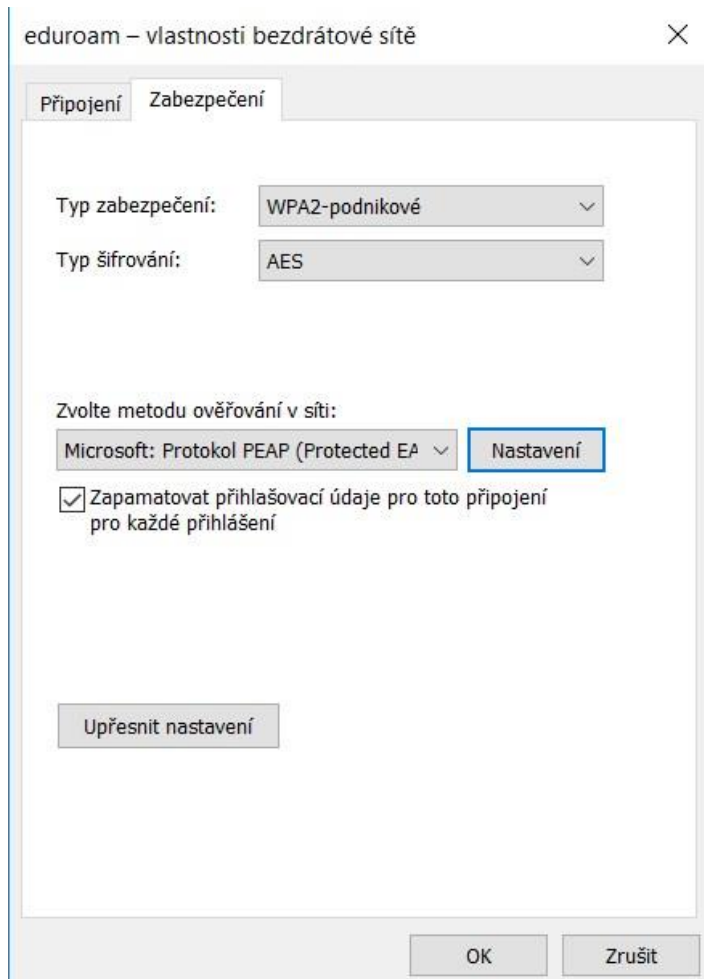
eduroam – vlastnosti bezdrátové sítě

Připojení Zabezpečení

Typ zabezpečení: WPA2-podnikové

Typ šifrování: AES

Zvolte metodu ověřování v síti:

Microsoft: Protokol PEAP (Protected EA

Nastavení

Zapamatovat přihlašovací údaje pro toto připojení pro každé přihlášení

Upřesnit nastavení

OK

Zrušit